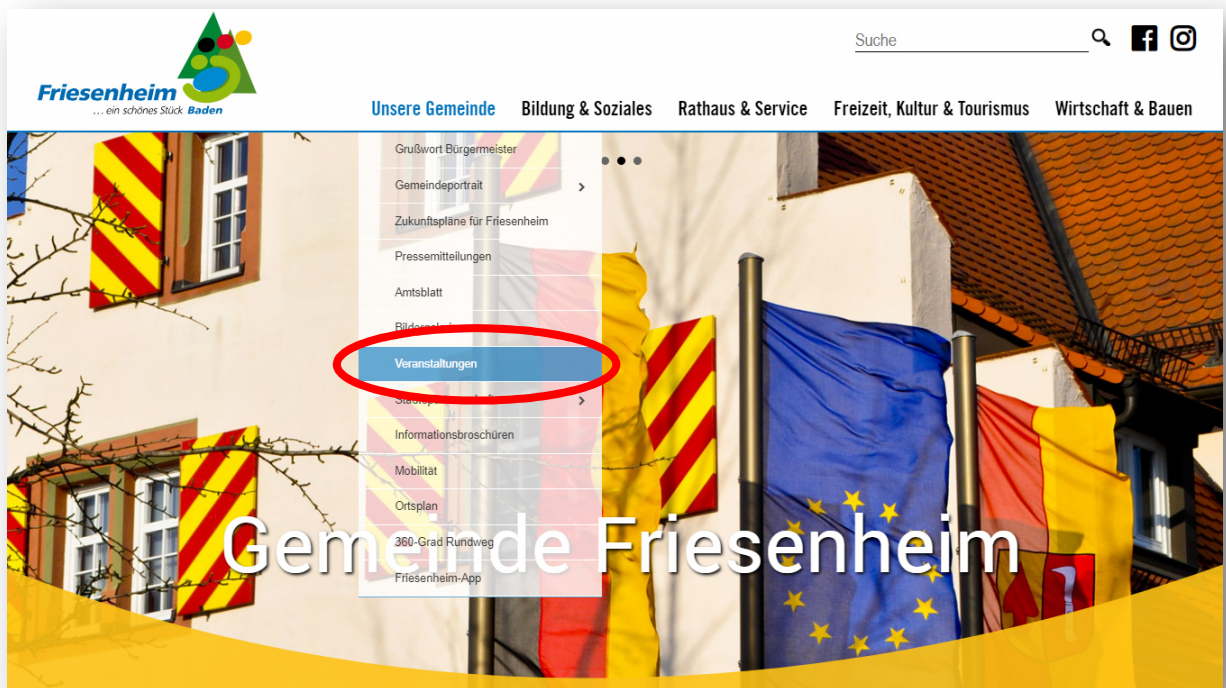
Friesenheim
... ein schönes Stück Baden

Suche

Unsere Gemeinde
Bildung & Soziales
Rathaus & Service
Freizeit, Kultur & Tourismus
Wirtschaft & Bauen

Grußwort Bürgermeister
Gemeindeportrait
Zukunftspläne für Friesenheim
Pressemitteilungen
Amtsblatt
Bilder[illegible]
Veranstaltungen
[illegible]
Informationsbroschüren
Mobilität
Ortsplan
360-Grad Rundweg
Friesenheim-App

Gemeinde Friesenheim